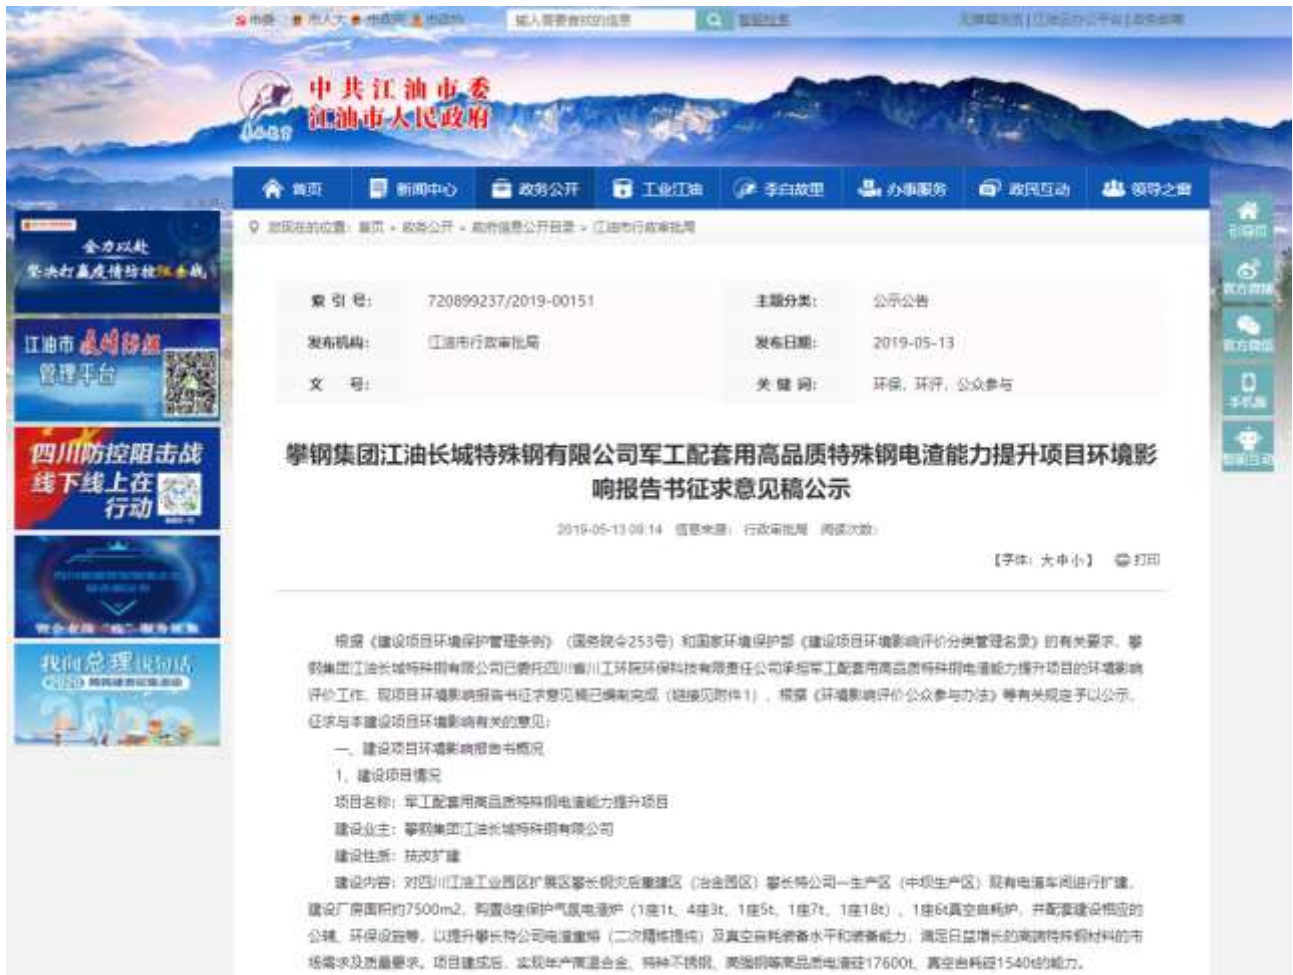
中共江油市委
江油市人民政府

首页 新闻中心 政务公开 工业江油 李白故里 办事服务 政民互动 领导之窗

您现在的位置：首页 > 政务公开 > 政府信息公开目录 > 江油市行政审批局

江油市 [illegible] 管理平台

四川防控阻击战 线下线上在行动

我向总理说句话

| 索 引 号: | 720899237/2019-00151 | 主题分类: | 公示公告 |
|---|---|---|---|
| 发布机构: | 江油市行政审批局 | 发布日期: | 2019-05-13 |
| 文 号: | | 关 键 词: | 环保、环评、公众参与 |

攀钢集团江油长城特殊钢有限公司军工配套用高品质特殊钢电渣能力提升项目环境影响报告书征求意见稿公示

2019-05-13 09:14 信息来源：行政审批局 阅读次数：

【字体：大 中 小】 打印

根据《建设项目环境保护管理条例》（国务院令253号）和国家环境保护部《建设项目环境影响评价分类管理名录》的有关要求，攀钢集团江油长城特殊钢有限公司已委托四川省川工环院环保科技有限责任公司承担军工配套用高品质特殊钢电渣能力提升项目的环境影响评价工作，现项目环境影响报告书征求意见稿已编制完成（链接见附件1），根据《环境影响评价公众参与办法》等有关规定予以公示，征求与本建设项目环境影响有关的意见：

一、建设项目环境影响报告书概况

1、建设项目情况

项目名称：军工配套用高品质特殊钢电渣能力提升项目

建设业主：攀钢集团江油长城特殊钢有限公司

建设性质：技改扩建

建设内容：对四川江油工业园区扩展区攀长钢灾后重建区（冶金园区）攀长特公司一生产区（中坝生产区）现有电渣车间进行扩建，建设厂房面积约7500m2，购置8座保护气氛电渣炉（1座1t、4座3t、1座5t、1座7t、1座18t），1座6t真空自耗炉，并配套建设相应的公辅、环保设施等，以提升攀长特公司电渣重熔（二次精炼提纯）及真空自耗装备水平和装备能力，满足日益增长的高端特殊钢材料的市场需求及质量要求。项目建成后，实现年产高温合金、特种不锈钢、高强钢等高品质电渣锭17600t，真空自耗锭1540t的能力。